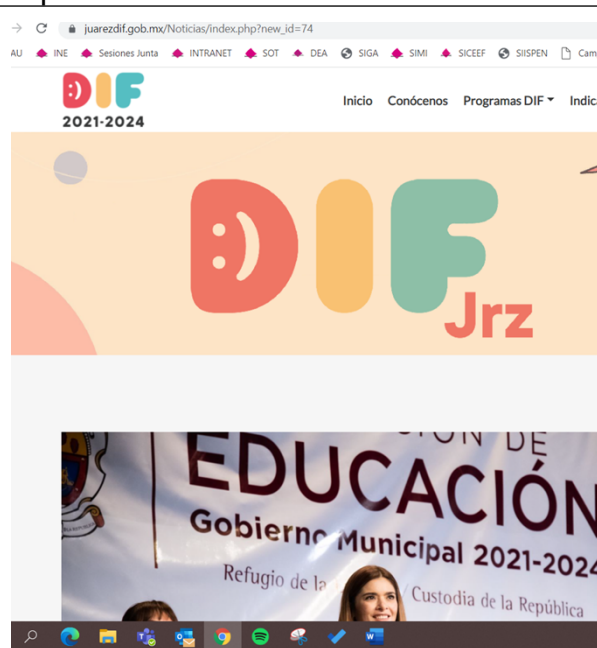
juarezdif.gob.mx/Noticias/index.php?new_id=74

AU INE Sesiones Junta INTRANET SOT DEA SIGA SIMI SICEEF SIISPEN Cam

DIF
2021-2024

Inicio Conócenos Programas DIF Indic

DIF Jrz

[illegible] DE
EDUCACIÓN
Gobierno Municipal 2021-2024
Refugio de la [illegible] Custodia de la República